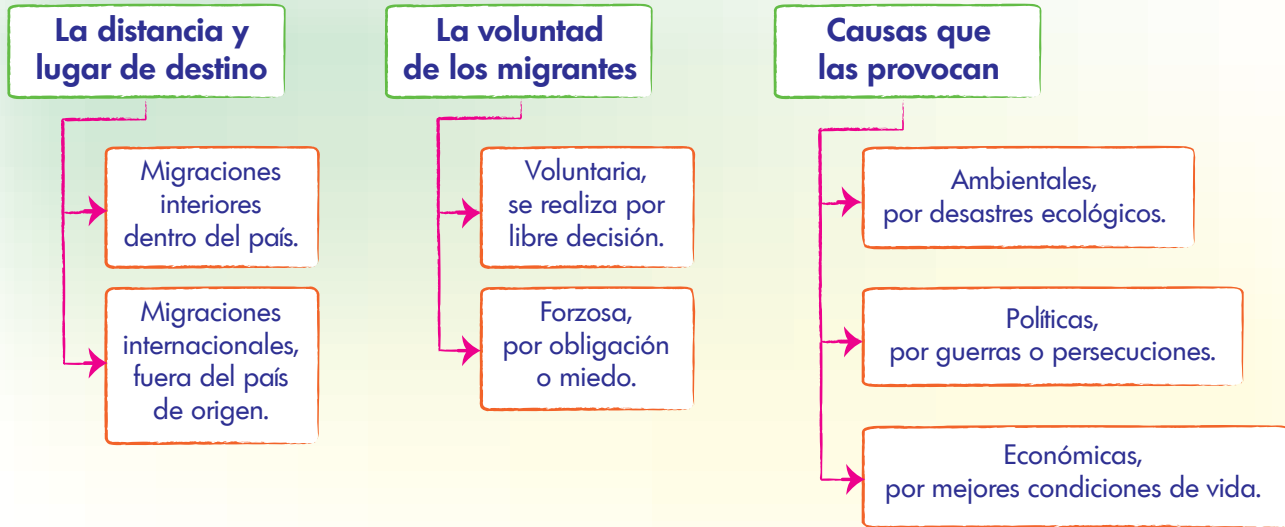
La distancia y lugar de destino

Migraciones interiores dentro del país.

Migraciones internacionales, fuera del país de origen.

La voluntad de los migrantes

Voluntaria, se realiza por libre decisión.

Forzosa, por obligación o miedo.

Causas que las provocan

Ambientales, por desastres ecológicos.

Políticas, por guerras o persecuciones.

Económicas, por mejores condiciones de vida.